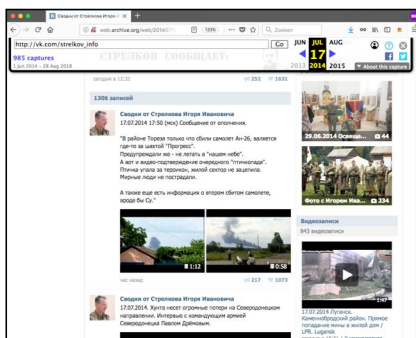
Сводки от Стрелкова Игоря И ×  +

web.archive.org/web/2014071  133%  Zoeken

http://vk.com/strelkov_info  Go  JUN JUL AUG

985 captures  17

1 Jun 2014 – 28 Aug 2018  2013 2014 2015  About this capture

СТРЕЛКОВ СООБЩАЕТ:

сегодня в 12:32  252  1691

1306 записей

Сводки от Стрелкова Игоря Ивановича
17.07.2014 17:50 (мск) Сообщение от ополчения.

"В районе Тореза только что сбили самолет Ан-26, валяется где-то за шахтой "Прогресс".
Предупреждали же - не летать в "нашем небе".
А вот и видео-подтверждение очередного "птичкопада".
Птичка упала за терриконом, жилой сектор не зацепила.
Мирные люди не пострадали.

А также еще есть информация о втором сбитом самолете, вроде бы Су."

1:12  0:58

час назад  217  1073

Сводки от Стрелкова Игоря Ивановича
17.07.2014. Хунта несет огромные потери на Северодонецком направлении. Интервью с командующим армией Северодонецка Павлом Дрёмовым.

29.06.2014 Освоба...  44

Фото с Игорем Ива...  234

Видеозаписи

843 видеозаписи

1:47

17.07.2014 Луганск. Каменнобродский район. Прямое попадание мины в жилой дом / LPR, Lugansk